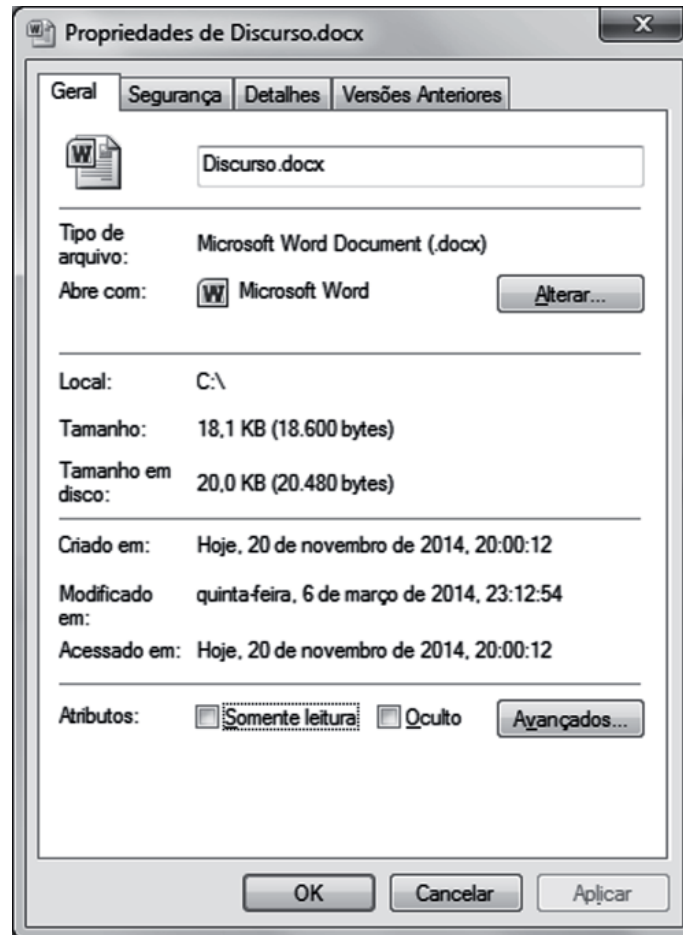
Propriedades de Discurso.docx

X

Geral | Segurança | Detalhes | Versões Anteriores

Discurso.docx

Tipo de arquivo: Microsoft Word Document (.docx)

Abre com: Microsoft Word

Alterar...

Local: C:\

Tamanho: 18,1 KB (18.600 bytes)

Tamanho em disco: 20,0 KB (20.480 bytes)

Criado em: Hoje, 20 de novembro de 2014, 20:00:12

Modificado em: quinta-feira, 6 de março de 2014, 23:12:54

Acessado em: Hoje, 20 de novembro de 2014, 20:00:12

Atributos: Somente leitura Oculto

Avançados...

OK Cancelar Aplicar